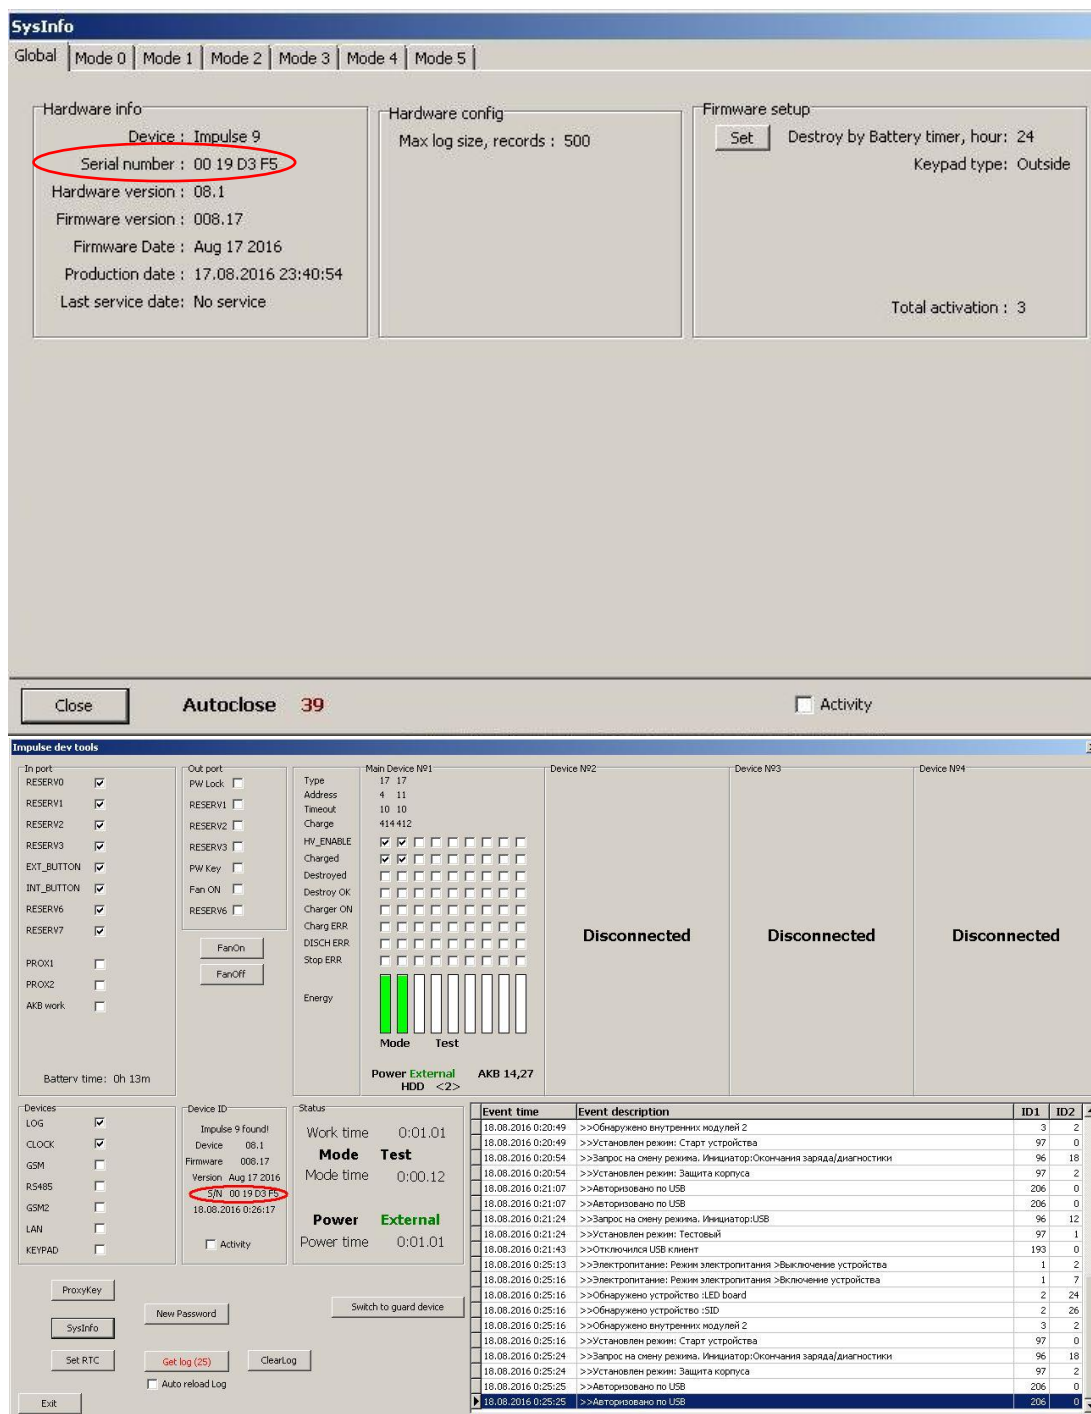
SysInfo

Global | Mode 0 | Mode 1 | Mode 2 | Mode 3 | Mode 4 | Mode 5

Hardware info
Device : Impulse 9
Serial number : 00 19 D3 F5
Hardware version : 08.1
Firmware version : 008.17
Firmware Date : Aug 17 2016
Production date : 17.08.2016 23:40:54
Last service date: No service

Hardware config
Max log size, records : 500

Firmware setup
Set Destroy by Battery timer, hour: 24
Keypad type: Outside
Total activation : 3

Close Autoclose 39 Activity

Impulse dev tools

In port
RESERV0
RESERV1
RESERV2
RESERV3
EXT_BUTTON
INT_BUTTON
RESERV6
RESERV7
PROX1
PROX2
AKB work
Battery time: 0h 13m

Out port
PW Lock
RESERV1
RESERV2
RESERV3
PW Key
Fan ON
RESERV6
FanOn
FanOff

Main Device №1
Type 17 17
Address 4 11
Timeout 10 10
Charge 414 412
HV_ENABLE
Charged
Destroyed
Destroy OK
Charger ON
Charg ERR
DISCH ERR
Stop ERR
Energy
Mode Test
Power External AKB 14,27
HDD <2>

Device №2
Disconnected

Device №3
Disconnected

Device №4
Disconnected

Devices
LOG
CLOCK
GSM
RS485
GSM2
LAN
KEYPAD

Device ID
Impulse 9 found!
Device 08.1
Firmware 008.17
Version Aug 17 2016
S/N 00 19 D3 F5
18.08.2016 0:26:17
Activity

Status
Work time 0:01.01
Mode Test
Mode time 0:00.12
Power External
Power time 0:01.01

| Event time | Event description | ID1 | ID2 |
|---|---|---|---|
| 18.08.2016 0:20:49 | >>Обнаружено внутренних модулей 2 | 3 | 2 |
| 18.08.2016 0:20:49 | >>Установлен режим: Старт устройства | 97 | 0 |
| 18.08.2016 0:20:54 | >>Запрос на смену режима. Инициатор:Окончания заряда/диагностики | 96 | 18 |
| 18.08.2016 0:20:54 | >>Установлен режим: Защита корпуса | 97 | 2 |
| 18.08.2016 0:21:07 | >>Авторизовано по USB | 206 | 0 |
| 18.08.2016 0:21:07 | >>Авторизовано по USB | 206 | 0 |
| 18.08.2016 0:21:24 | >>Запрос на смену режима. Инициатор:USB | 96 | 12 |
| 18.08.2016 0:21:24 | >>Установлен режим: Тестовый | 97 | 1 |
| 18.08.2016 0:21:43 | >>Отключился USB клиент | 193 | 0 |
| 18.08.2016 0:25:13 | >>Электропитание: Режим электропитания >Выключение устройства | 1 | 2 |
| 18.08.2016 0:25:16 | >>Электропитание: Режим электропитания >Включение устройства | 1 | 7 |
| 18.08.2016 0:25:16 | >>Обнаружено устройство :LED board | 2 | 24 |
| 18.08.2016 0:25:16 | >>Обнаружено устройство :SID | 2 | 26 |
| 18.08.2016 0:25:16 | >>Обнаружено внутренних модулей 2 | 3 | 2 |
| 18.08.2016 0:25:16 | >>Установлен режим: Старт устройства | 97 | 0 |
| 18.08.2016 0:25:24 | >>Запрос на смену режима. Инициатор:Окончания заряда/диагностики | 96 | 18 |
| 18.08.2016 0:25:24 | >>Установлен режим: Защита корпуса | 97 | 2 |
| 18.08.2016 0:25:25 | >>Авторизовано по USB | 206 | 0 |
| 18.08.2016 0:25:25 | >>Авторизовано по USB | 206 | 0 |

ProxyKey
SysInfo
Set RTC
New Password
Switch to guard device
Get log (25)
ClearLog
Auto reload Log
Exit